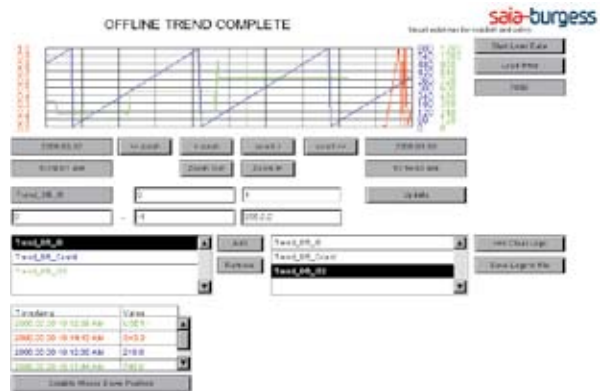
OFFLINE TREND COMPLETE

saia-burgess

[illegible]

Start Load Data

Load Info

Help

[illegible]

<< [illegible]

< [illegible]

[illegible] >

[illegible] >>

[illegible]

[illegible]

Zoom Out

Zoom In

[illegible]

Trend_DB_0

Update

Trend_DB_0

Trend_DB_Const

Trend_DB_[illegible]

Add

Remove

Trend_DB_0

Trend_DB_Const

Trend_DB_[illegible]

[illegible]

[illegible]

| Timestamp | Value |
|---|---|
| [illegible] | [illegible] |
| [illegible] | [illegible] |
| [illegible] | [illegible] |
| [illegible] | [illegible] |

Enable Mouse Cursor Position